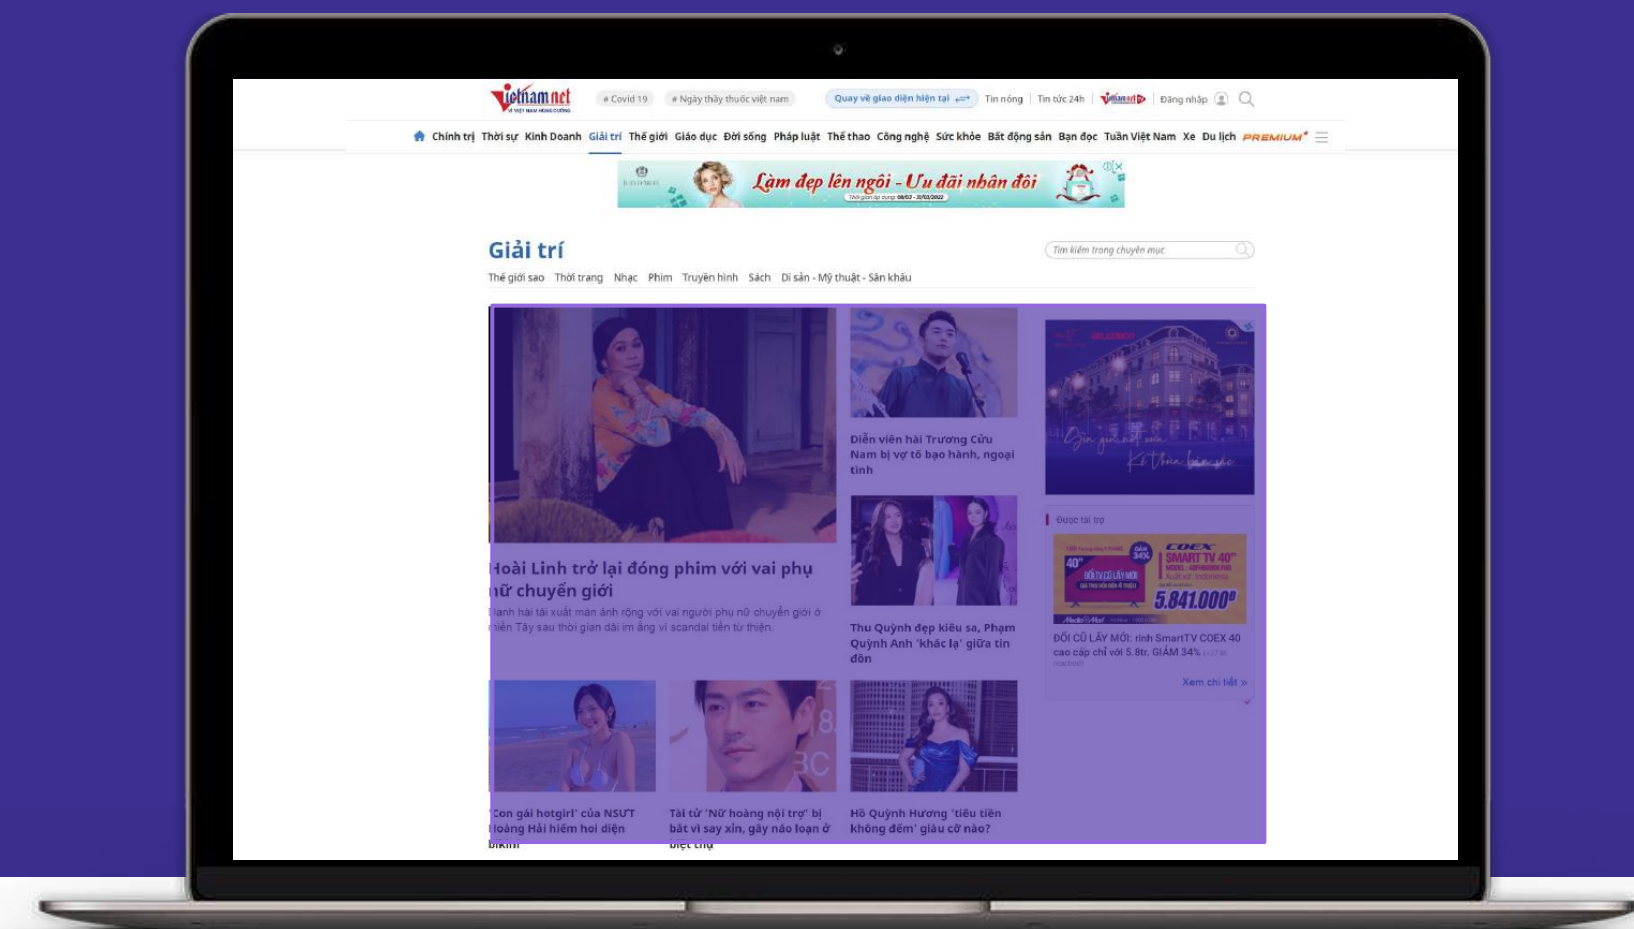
vietnamnet

# Covid 19 # Ngày thầy thuốc việt nam Quay về giao diện hiện tại Tin nóng Tin tức 24h Đăng nhập

Chính trị Thời sự Kinh Doanh Giải trí Thế giới Giáo dục Đời sống Pháp luật Thể thao Công nghệ Sức khỏe Bất động sản Bạn đọc Tuần Việt Nam Xe Du lịch PREMIUM

Làm đẹp lên ngôi - Ưu đãi nhân đôi

Giải trí

Tìm kiếm trong chuyên mục

Thế giới sao Thời trang Nhạc Phim Truyền hình Sách Di sản - Mỹ thuật - Sân khấu

Hoài Linh trở lại đóng phim với vai phụ nữ chuyển giới

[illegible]anh hài tái xuất màn ảnh rộng với vai người phụ nữ chuyển giới ở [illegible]iền Tây sau thời gian dài im ắng vì scandal tiền từ thiện.

Diễn viên hài Trương Cửu Nam bị vợ tố bạo hành, ngoại tình

Thu Quỳnh đẹp kiêu sa, Phạm Quỳnh Anh 'khác lạ' giữa tin đồn

Được tài trợ

COEX SMART TV 40" 5.841.000đ

ĐỔI CŨ LẤY MỚI: rinh SmartTV COEX 40 cao cấp chỉ với 5.8tr. GIẢM 34%

Xem chi tiết »

'Con gái hotgirl' của NSƯT Hoàng Hải hiếm hoi diện bikini

Tài tử 'Nữ hoàng nội trợ' bị bắt vì say xỉn, gây náo loạn ở biệt thự

Hồ Quỳnh Hương 'tiêu tiền không đếm' giàu cỡ nào?